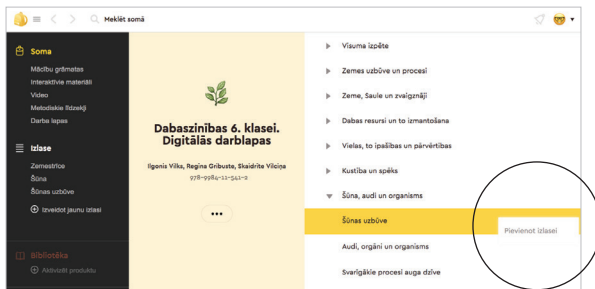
Meklēt somā

Soma
Mācību grāmatas
Interaktīvie materiāli
Video
Metodiskie līdzekļi
Darba lapas

Izlase
Zemestrīce
Šūna
Šūnas uzbūve
Izveidot jaunu izlasi

Bibliotēka
Aktivizēt produktu

Dabaszinības 6. klasei. Digitālās darblapas
Ilgonis Vilks, Regīna Gribuste, Skaidrīte Vilciņa
978-9984-11-541-2
•••

Visuma izpēte
Zemes uzbūve un procesi
Zeme, Saule un zvaigznāji
Dabas resursi un to izmantošana
Vielas, to īpašības un pārvērtības
Kustība un spēks
Šūna, audi un organisms
Šūnas uzbūve
Pievienot izlasei
Audi, orgāni un organisms
Svarīgākie procesi auga dzīve